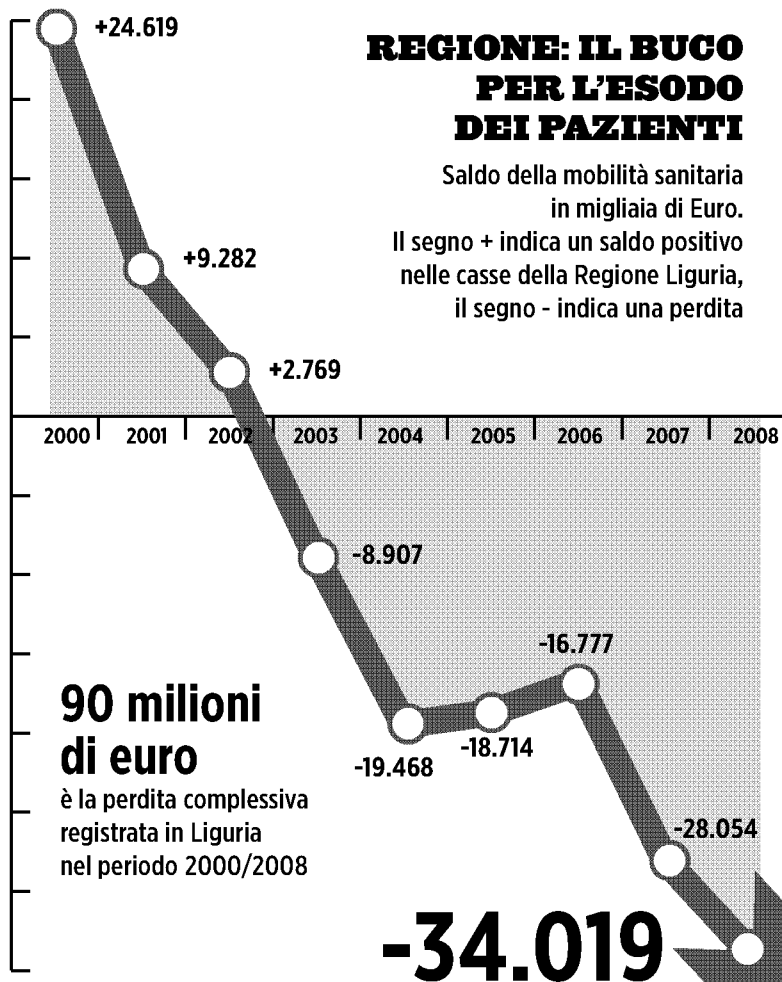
REGIONE: IL BUCO PER L'ESODO DEI PAZIENTI

Saldo della mobilità sanitaria in migliaia di Euro. Il segno + indica un saldo positivo nelle casse della Regione Liguria, il segno - indica una perdita

+24.619
+9.282
+2.769
-8.907
-19.468
-18.714
-16.777
-28.054
-34.019

| 2000 | 2001 | 2002 | 2003 | 2004 | 2005 | 2006 | 2007 | 2008 |
|---|---|---|---|---|---|---|---|---|

90 milioni di euro
è la perdita complessiva registrata in Liguria nel periodo 2000/2008